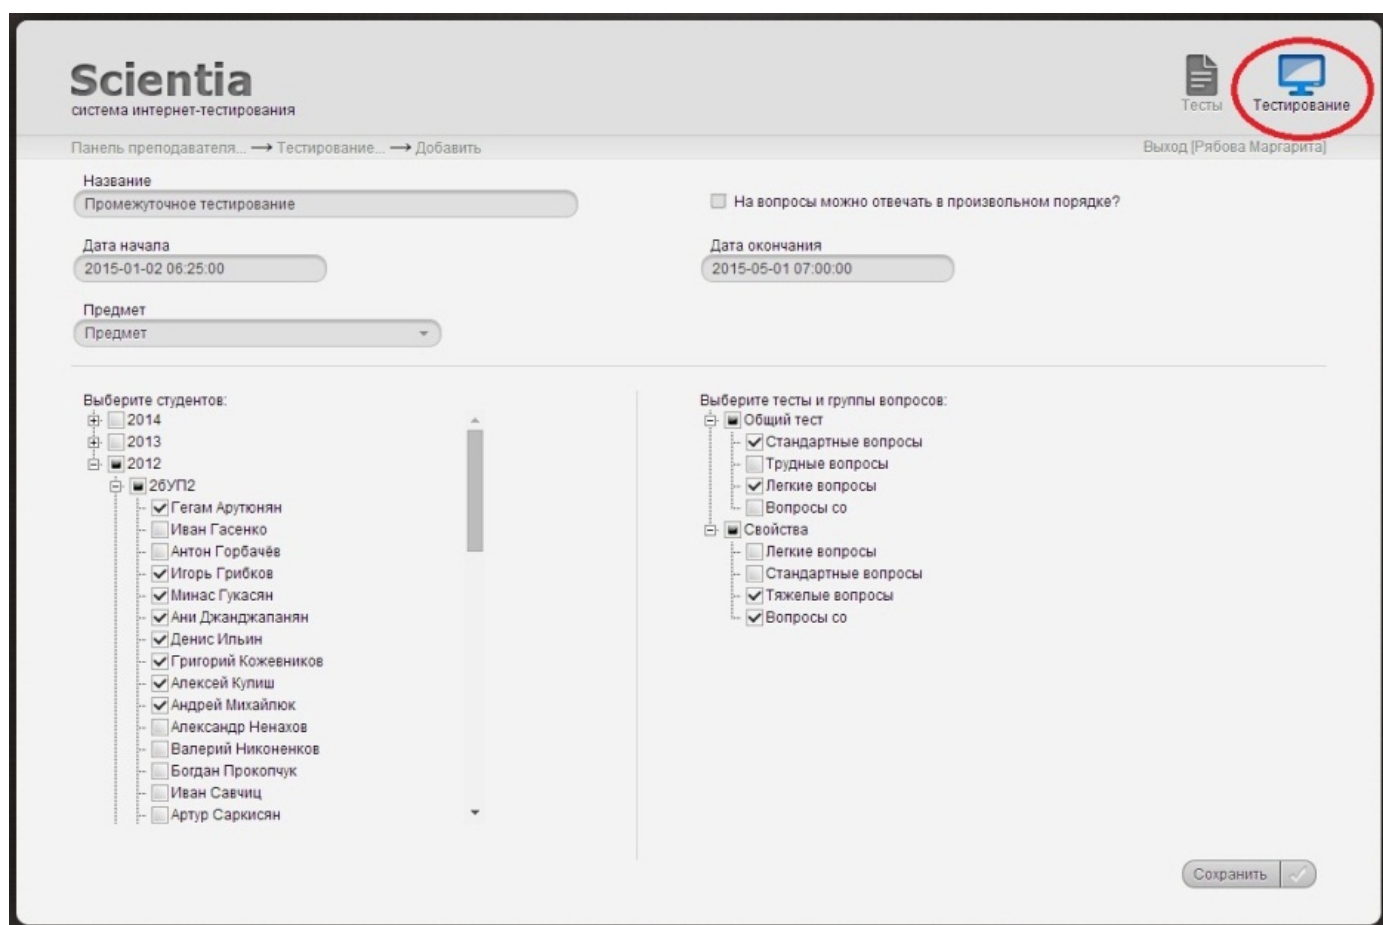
Scientia
система интернет-тестирования

Тесты Тестирование

Панель преподавателя... → Тестирование... → Добавить

Выход [Рябова Маргарита]

Название
Промежуточное тестирование

На вопросы можно отвечать в произвольном порядке?

Дата начала
2015-01-02 06:25:00

Дата окончания
2015-05-01 07:00:00

Предмет
Предмет

Выберите студентов:
2014
2013
2012
26УП2
Гегам Арутюнян
Иван Гасенко
Антон Горбачёв
Игорь Грибков
Минас Гукасян
Ани Джанджапанян
Денис Ильин
Григорий Кожевников
Алексей Кулиш
Андрей Михайлюк
Александр Ненахов
Валерий Никоненков
Богдан Прокопчук
Иван Савчиц
Артур Саркисян

Выберите тесты и группы вопросов:
Общий тест
Стандартные вопросы
Трудные вопросы
Легкие вопросы
Вопросы со
Свойства
Легкие вопросы
Стандартные вопросы
Тяжелые вопросы
Вопросы со

Сохранить